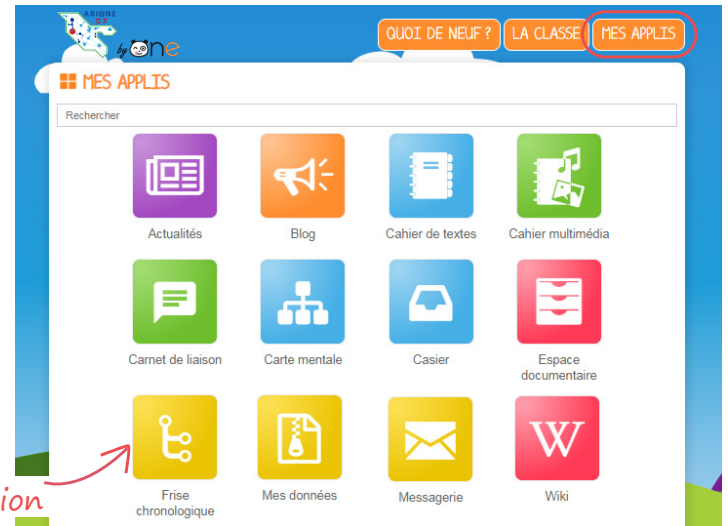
ARIANE NT
by one

QUOI DE NEUF ? LA CLASSE MES APPLIS

MES APPLIS

Rechercher

Actualités
Blog
Cahier de textes
Cahier multimédia
Carnet de liaison
Carte mentale
Casier
Espace documentaire
Frise chronologique
Mes données
Messagerie
Wiki

ion